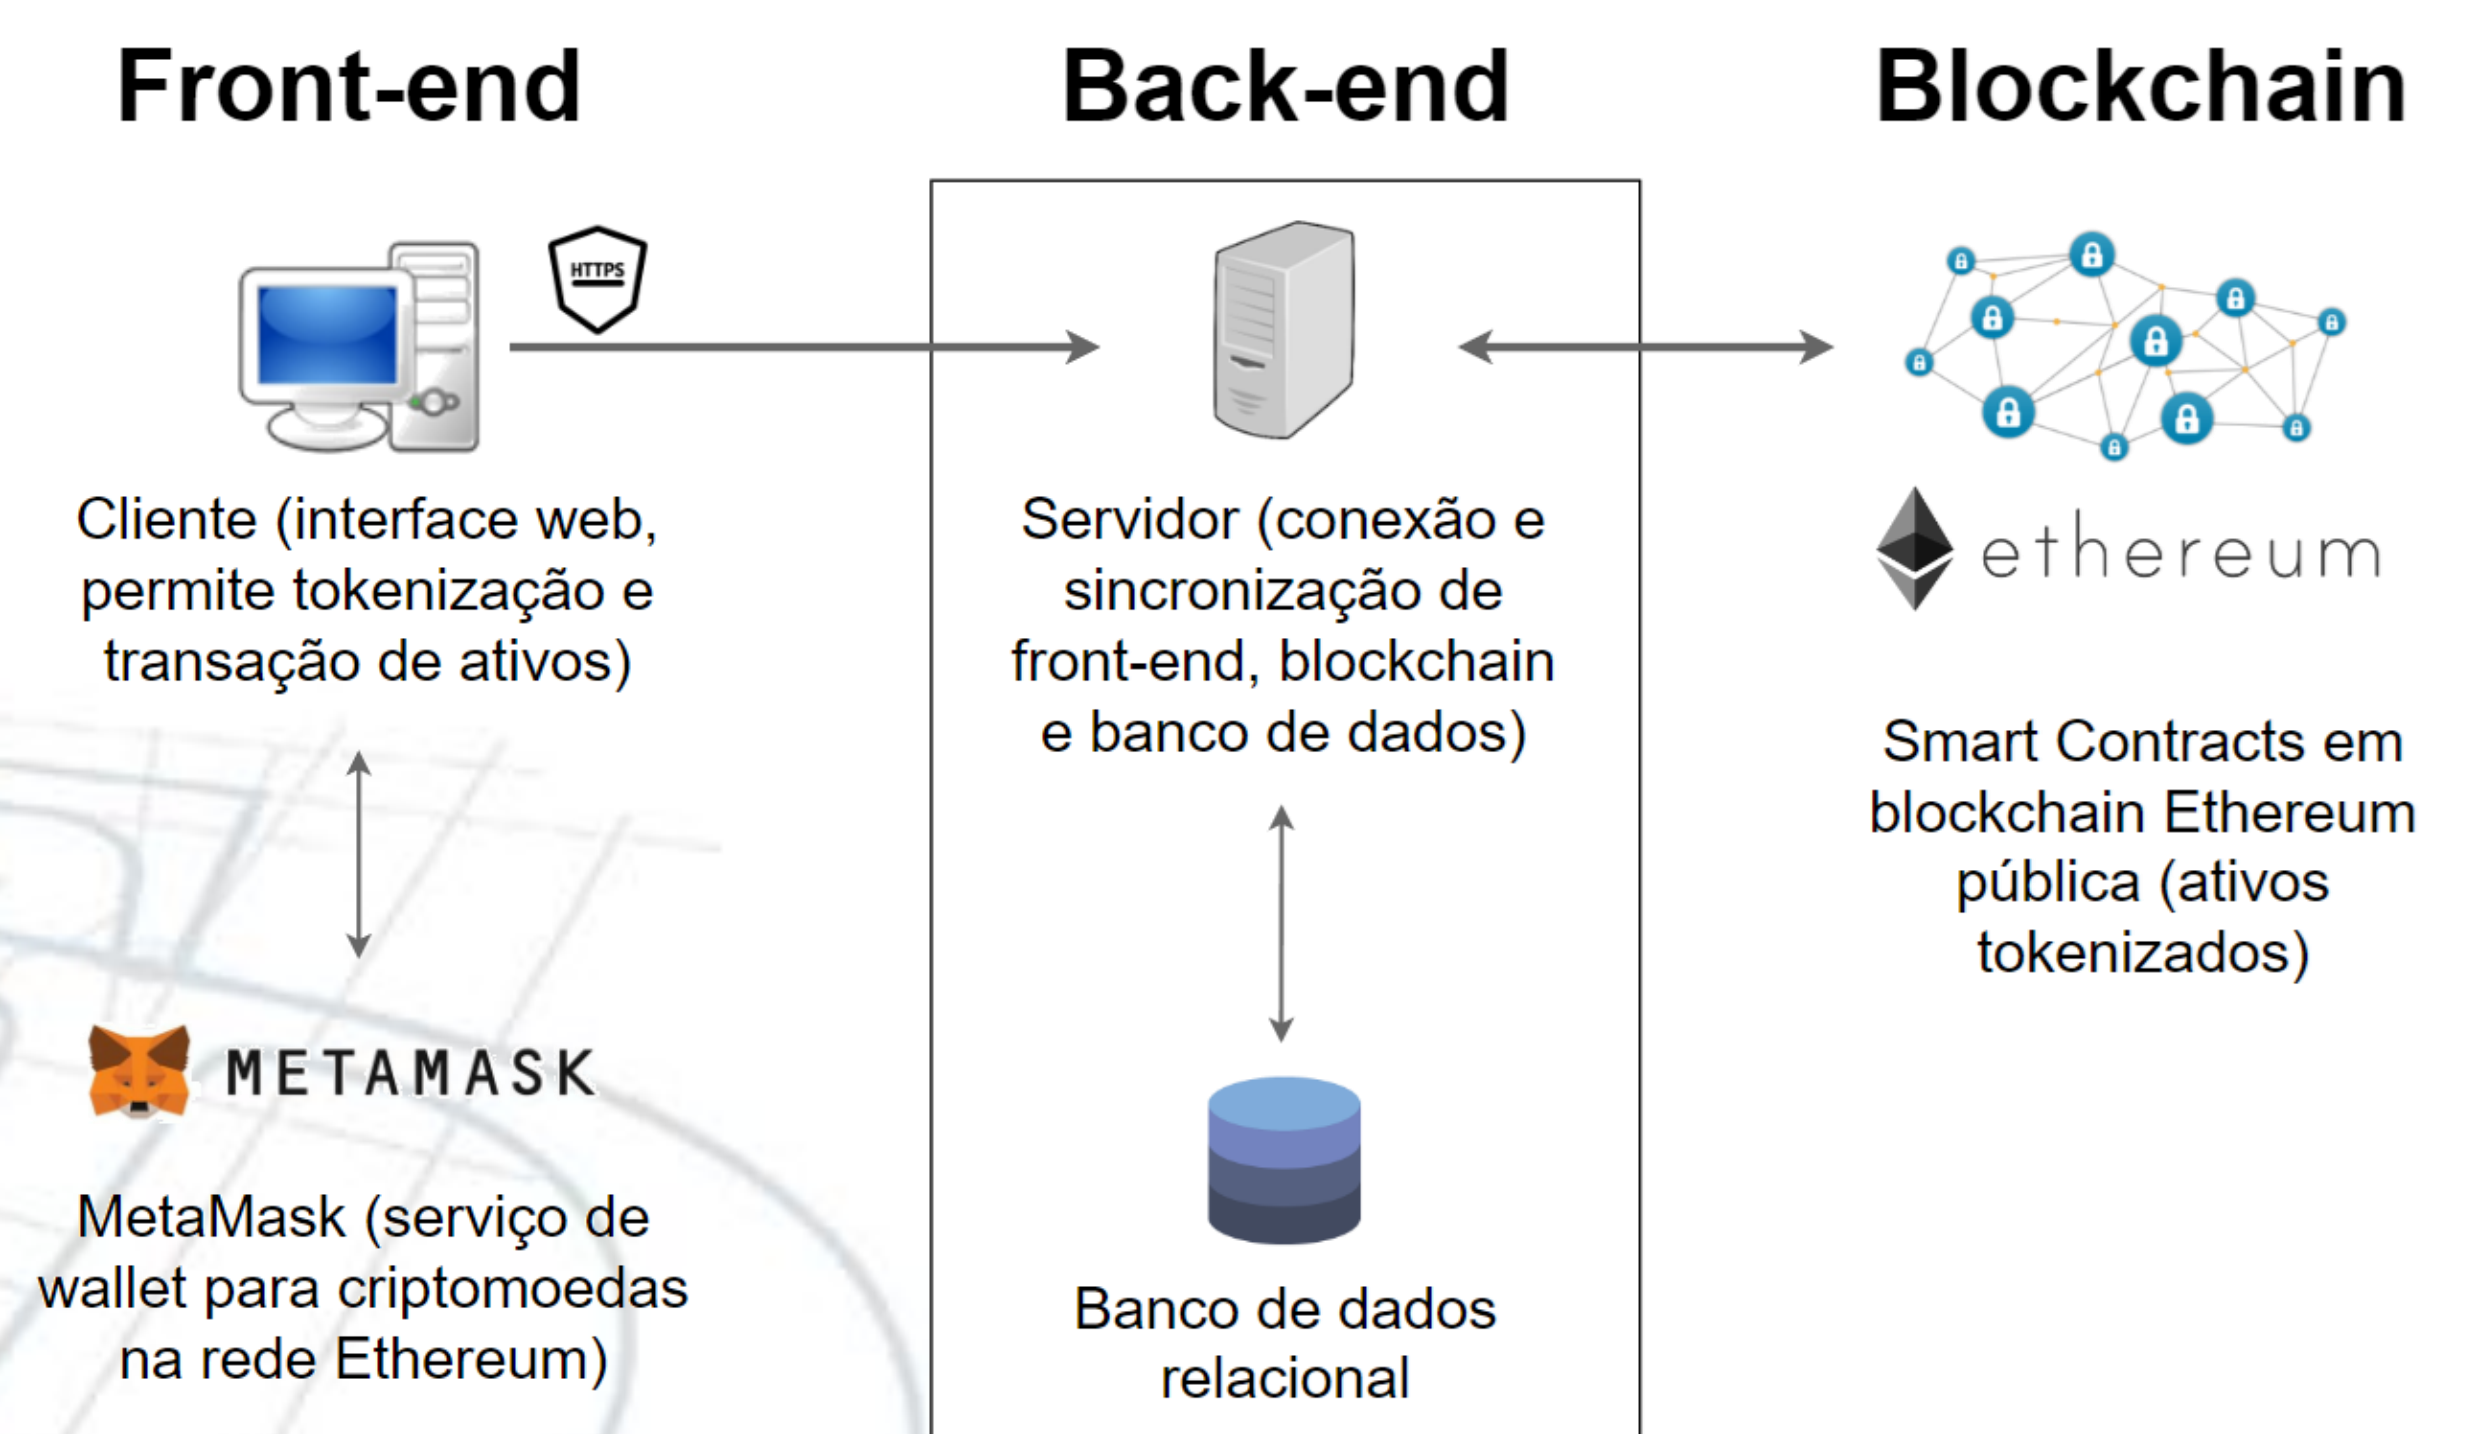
Front-end

Back-end

Blockchain

HTTPS

Cliente (interface web, permite tokenização e transação de ativos)

Servidor (conexão e sincronização de front-end, blockchain e banco de dados)

ethereum

Smart Contracts em blockchain Ethereum pública (ativos tokenizados)

METAMASK

MetaMask (serviço de wallet para criptomoedas na rede Ethereum)

Banco de dados relacional